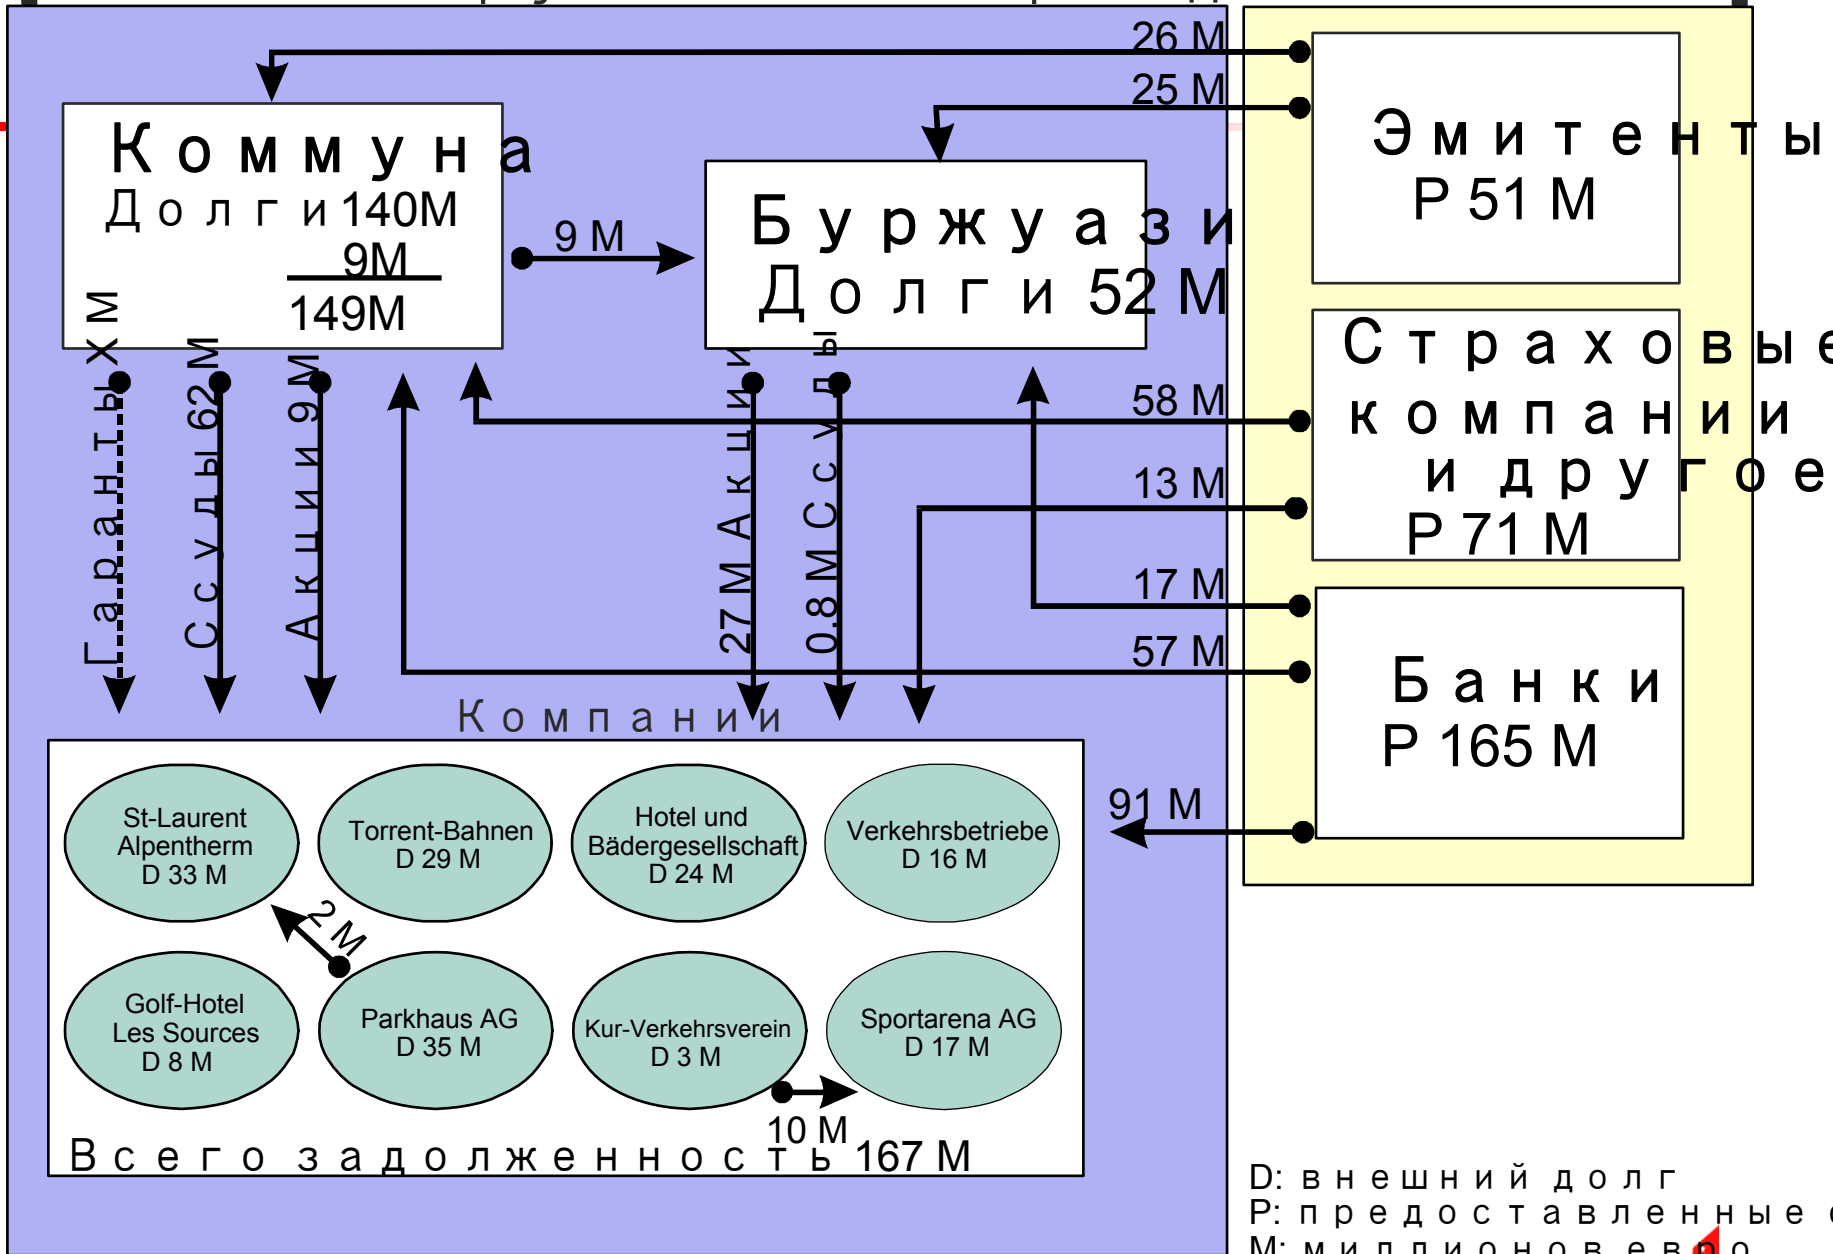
26 M
25 M
Коммуна
Долги 140M
9M
149M
9 M
Буржуази
Долги 52 M
Эмитенты
P 51 M
Страховые
компании
и другое
P 71 M
58 M
13 M
17 M
57 M
Банки
P 165 M
91 M
Гаранты X M
Ссуды 62 M
Акции 9 M
27 M Акции
0.8 M Ссуды
Компании
St-Laurent Alpentherm D 33 M
Torrent-Bahnen D 29 M
Hotel und Bädergesellschaft D 24 M
Verkehrsbetriebe D 16 M
2 M
Golf-Hotel Les Sources D 8 M
Parkhaus AG D 35 M
Kur-Verkehrsverein D 3 M
Sportarena AG D 17 M
10 M
Всего задолженность 167 M
D: внешний долг
P: предоставленные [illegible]
M: миллионов евро